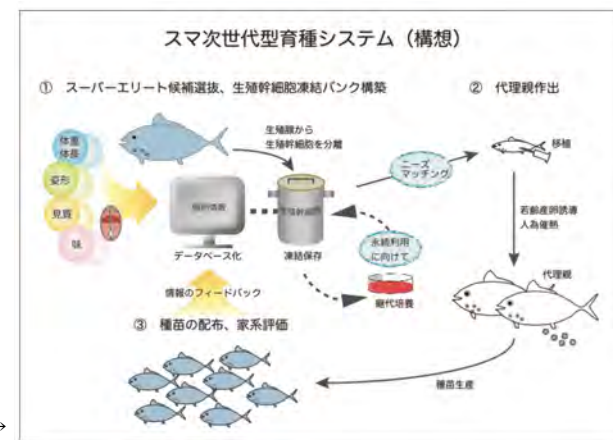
スマ次世代型育種システム（構想）

① スーパーエリート候補選抜、生殖幹細胞凍結バンク構築

② 代理親作出

体重
体長
変形
見質
味

生殖腺から
生殖幹細胞を分離

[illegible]

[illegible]

データベース化

凍結保存

ニーズ
マッチング

移植

若齢産卵誘導
人為催熟

永続利用
に向けて

継代培養

代理親

情報のフィードバック

③ 種苗の配布、家系評価

種苗生産

→